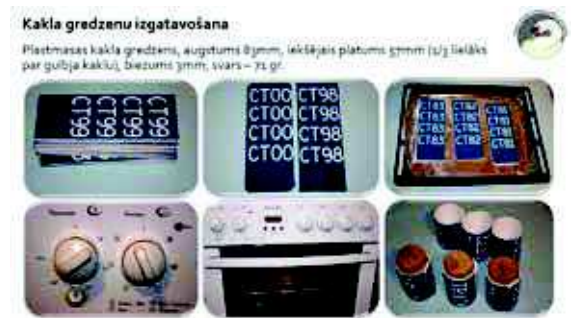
Kakla gredzenu izgatavošana

Plastmasas kakla gredzens, augstums 83mm, iekšējais platums 57mm (1/3 lielāks par gulbja kaklu), biezums 3mm, svars – 71 gr.

CT99 CT99 CT99 CT99

CT00 CT98
CT00 CT98
CT00 CT98
CT00 CT98

CT83 CT82 CT81
CT83 CT82 CT81
CT83 CT82 CT81